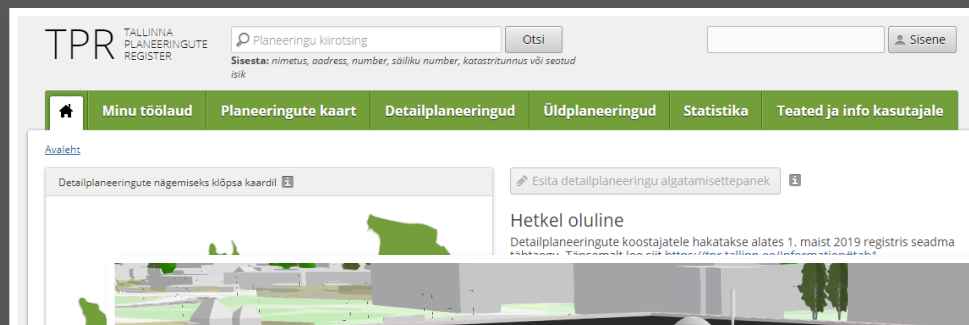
TPR TALLINNA PLANEERINGUTE REGISTER

Planeeringu kiirotsing

Otsi

Sisesta: nimetus, aadress, number, säiliku number, katastritunnus või seotud isik

Sisene

Minu töölaud | Planeeringute kaart | Detailplaneeringud | Üldplaneeringud | Statistika | Teated ja info kasutajale

Avaleht

Detailplaneeringute nägemiseks klõpsa kaardil

Esita detailplaneeringu algatamisettepanek

Hetkel oluline

Detailplaneeringute koostajatele hakatakse alates 1. maist 2019 registris seadma tähtaegu. Täpsemalt loe siit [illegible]